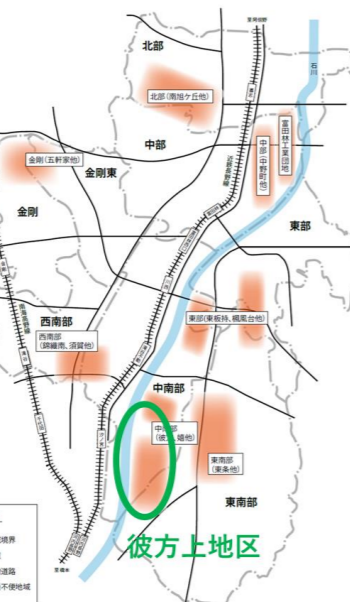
北部

北部（南旭ケ丘他）

石川

中部

富田林工業団地

中部（中野町他）

金剛（五軒家他）

金剛東

金剛

東部

東部（東板持、楓風台他）

西南部

西南部（錦織南、須賀他）

中南部

中南部（彼［illegible］嬉他）

東南部（東条他）

東南部

彼方上地区